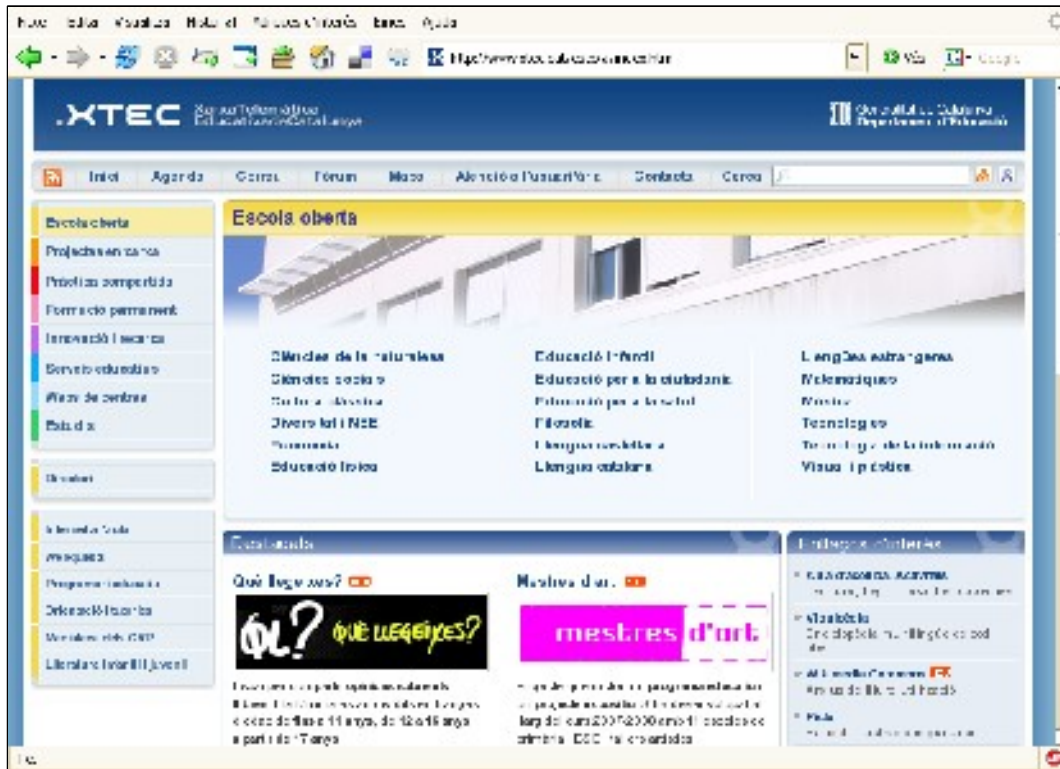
Fitxer Edita Visualitza Historial Adreces d'interès Eines Ajuda

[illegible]

Vés

.XTEC Xarxa Telemàtica Educativa de Catalunya

Generalitat de Catalunya Departament d'Educació

Inici Agenda Centres Fòrum Mapa Atenció a l'usuari/ària Contacte Cerca

Escola oberta
Projectes en xarxa
Pràctica compartida
Formació permanent
Innovació i recerca
Serveis educatius
Webs de centres
Estudia

Directori

Interactiva Xtec
Webquest
Programari educatiu
Orientació i tutoria
Materials de l'ESO
Literatura infantil i juvenil

Escola oberta

Ciències de la naturalesa
Ciències socials
Cultura clàssica
Diversitat i NEE
Economia
Educació física

Educació infantil
Educació per a la ciutadania
Educació per a la salut
Filosofia
Llengua castellana
Llengua catalana

Llengües estrangeres
Matemàtiques
Música
Tecnologies
Tecnologia de la informació
Visual i plàstica

Destacats

Què llegeixes?

QL? QUÈ LLEGEIXES?

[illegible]

Mestres d'art

mestres d'art

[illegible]

Enllaços d'interès

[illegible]

Fet